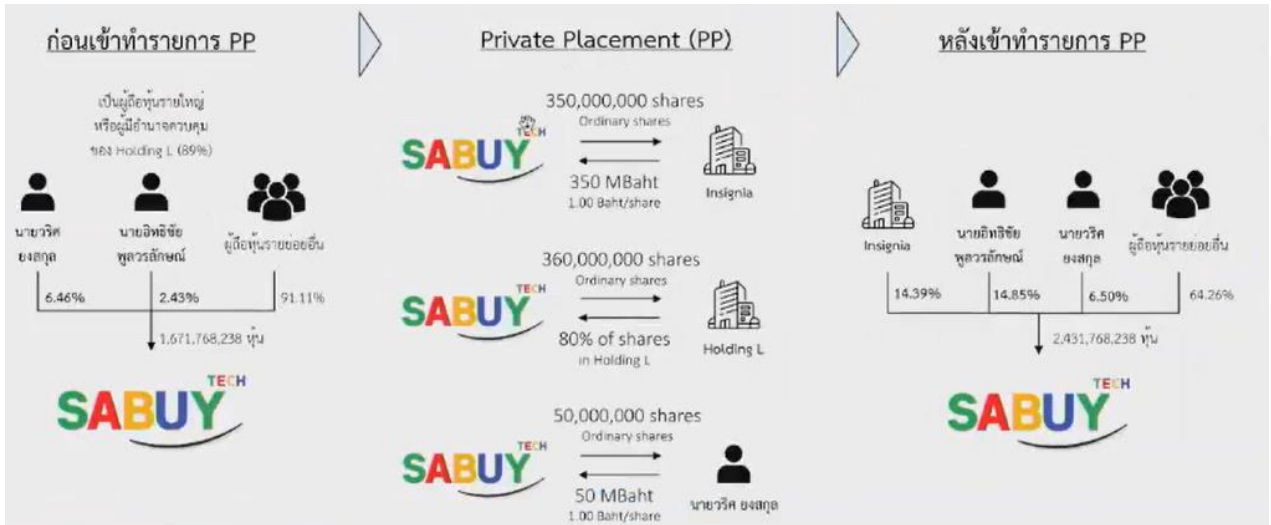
ก่อนเข้าทำรายการ PP

เป็นผู้ถือหุ้นรายใหญ่ หรือผู้มีอำนาจควบคุม ของ Holding L (89%)

นายวริศ ยงสกุล

นายอิทธิชัย พูลวรลักษณ์

ผู้ถือหุ้นรายย่อยอื่น

6.46%

2.43%

91.11%

1,671,768,238 หุ้น

SABUY TECH

Private Placement (PP)

SABUY TECH

350,000,000 shares
Ordinary shares

350 MBaht
1.00 Baht/share

Insignia

SABUY TECH

360,000,000 shares
Ordinary shares

80% of shares
in Holding L

Holding L

SABUY TECH

50,000,000 shares
Ordinary shares

50 MBaht
1.00 Baht/share

นายวริศ ยงสกุล

หลังเข้าทำรายการ PP

Insignia

นายอิทธิชัย พูลวรลักษณ์

นายวริศ ยงสกุล

ผู้ถือหุ้นรายย่อยอื่น

14.39%

14.85%

6.50%

64.26%

2,431,768,238 หุ้น

SABUY TECH